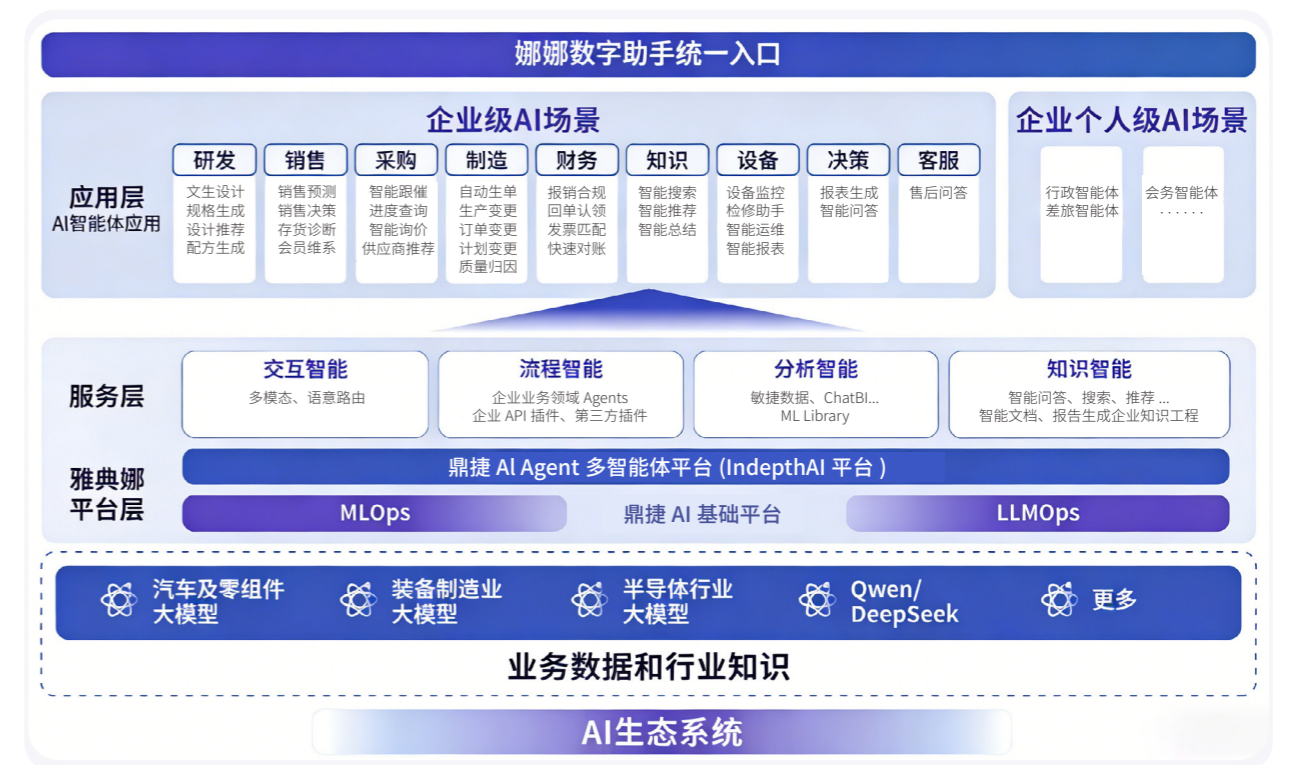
娜娜数字助手统一入口

企业级AI场景

企业个人级AI场景

应用层
AI智能体应用

| 研发 | 销售 | 采购 | 制造 | 财务 | 知识 | 设备 | 决策 | 客服 |
|---|---|---|---|---|---|---|---|---|
| 文生设计 规格生成 设计推荐 配方生成 | 销售预测 销售决策 存货诊断 会员维系 | 智能跟催 进度查询 智能询价 供应商推荐 | 自动生单 生产变更 订单变更 计划变更 质量归因 | 报销合规 回单认领 发票匹配 快速对账 | 智能搜索 智能推荐 智能总结 | 设备监控 检修助手 智能运维 智能报表 | 报表生成 智能问答 | 售后问答 |

行政智能体
差旅智能体

会务智能体
······

服务层

交互智能
多模态、语意路由

流程智能
企业业务领域 Agents
企业 API 插件、第三方插件

分析智能
敏捷数据、ChatBI...
ML Library

知识智能
智能问答、搜索、推荐 ...
智能文档、报告生成企业知识工程

雅典娜
平台层

鼎捷 Al Agent 多智能体平台 (IndepthAI 平台 )

MLOps

鼎捷 AI 基础平台

LLMOps

汽车及零组件
大模型

装备制造业
大模型

半导体行业
大模型

Qwen/
DeepSeek

更多

业务数据和行业知识

AI生态系统